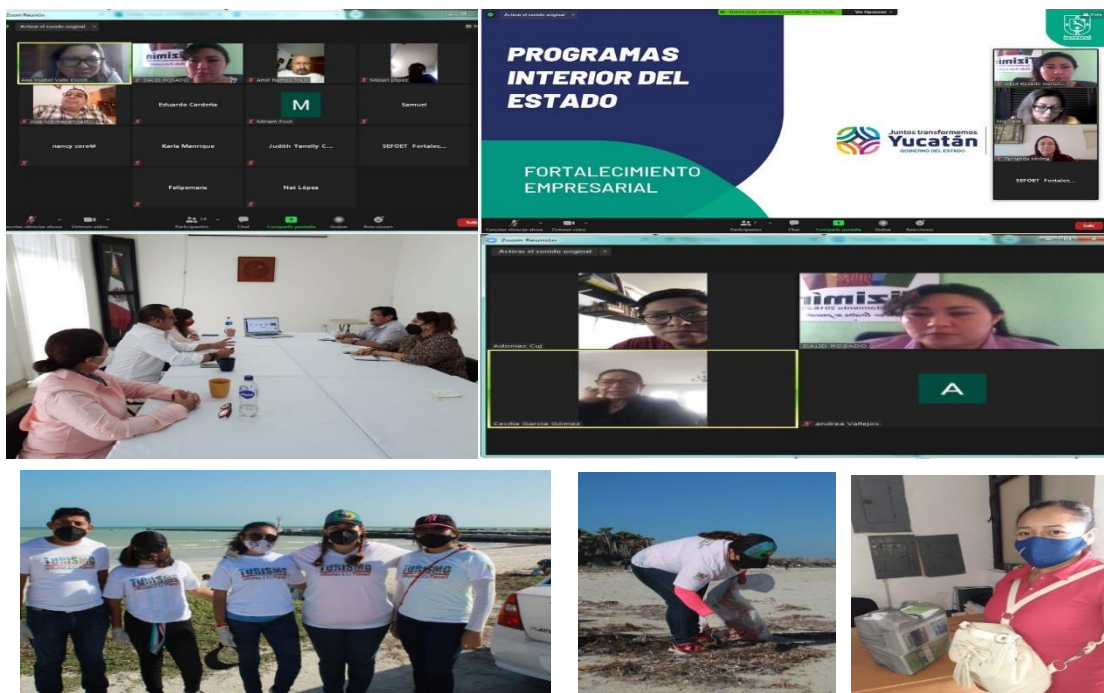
Zoom Reunión

Activar el sonido original

Ana Isabel Valle Ccroll

DAUD ROZADO

Amir Ramos Tr.

Miguel López

Eduardo Cardeña

M

Miriam Pool

Samuel

nancy core

Karla Manrique

Judith Yanely C...

SEFOET Fortalec...

Felipemans

Nat López

Participantes

Chat

Compartir pantalla

Reacciones

Salir

Activar el sonido original

PROGRAMAS INTERIOR DEL ESTADO

FORTALECIMIENTO EMPRESARIAL

Juntos transformemos Yucatán

GOBIERNO DEL ESTADO

SEFOET Fortalec...

Participantes

Chat

Compartir pantalla

Reacciones

Salir

Zoom Reunión

Activar el sonido original

Adonias Cuj

DAUD ROZADO

Cecilia García Gómez

A

andrea Vallejos

TURISMO

TURISMO

TURISMO

TURISMO